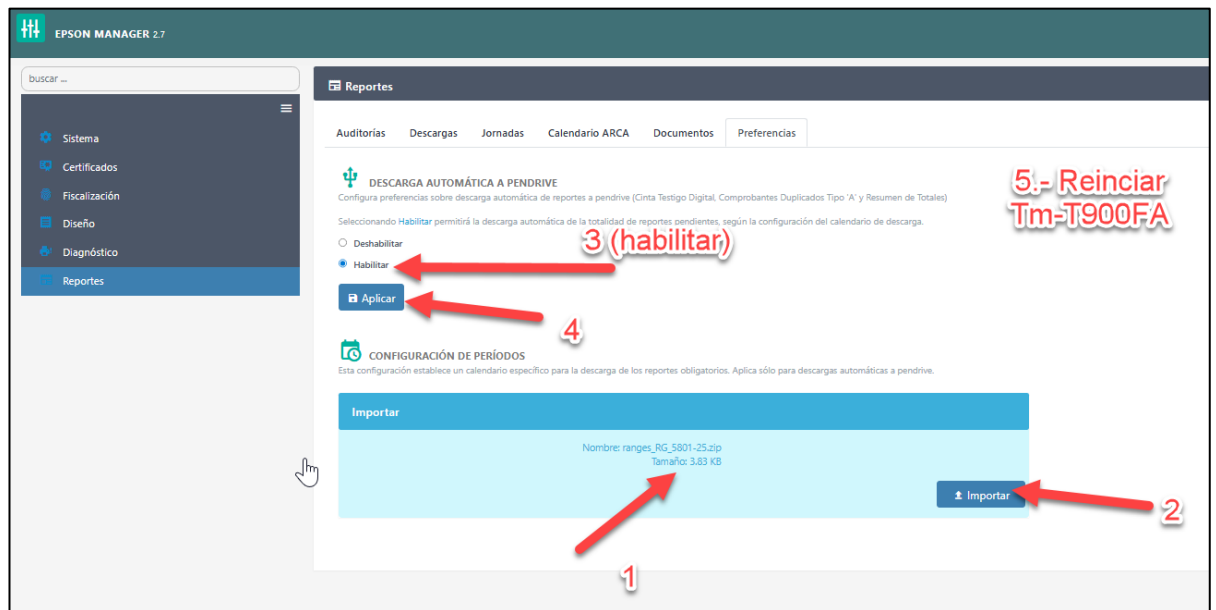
EPSON MANAGER 2.7

buscar ...

Sistema
Certificados
Fiscalización
Diseño
Diagnóstico
Reportes

Reportes

Auditorías | Descargas | Jornadas | Calendario ARCA | Documentos | Preferencias

DESCARGA AUTOMÁTICA A PENDRIVE
Configura preferencias sobre descarga automática de reportes a pendrive (Cinta Testigo Digital, Comprobantes Duplicados Tipo 'A' y Resumen de Totales)

Seleccionando Habilitar permitirá la descarga automática de la totalidad de reportes pendientes, según la configuración del calendario de descarga.

Deshabilitar
Habilitar

Aplicar

5.- Reinciar Tm-T900FA

3 (habilitar)

4

CONFIGURACIÓN DE PERÍODOS
Esta configuración establece un calendario específico para la descarga de los reportes obligatorios. Aplica sólo para descargas automáticas a pendrive.

Importar

Nombre: ranges_RG_5801-25.zip
Tamaño: 3.83 KB

Importar

2

1